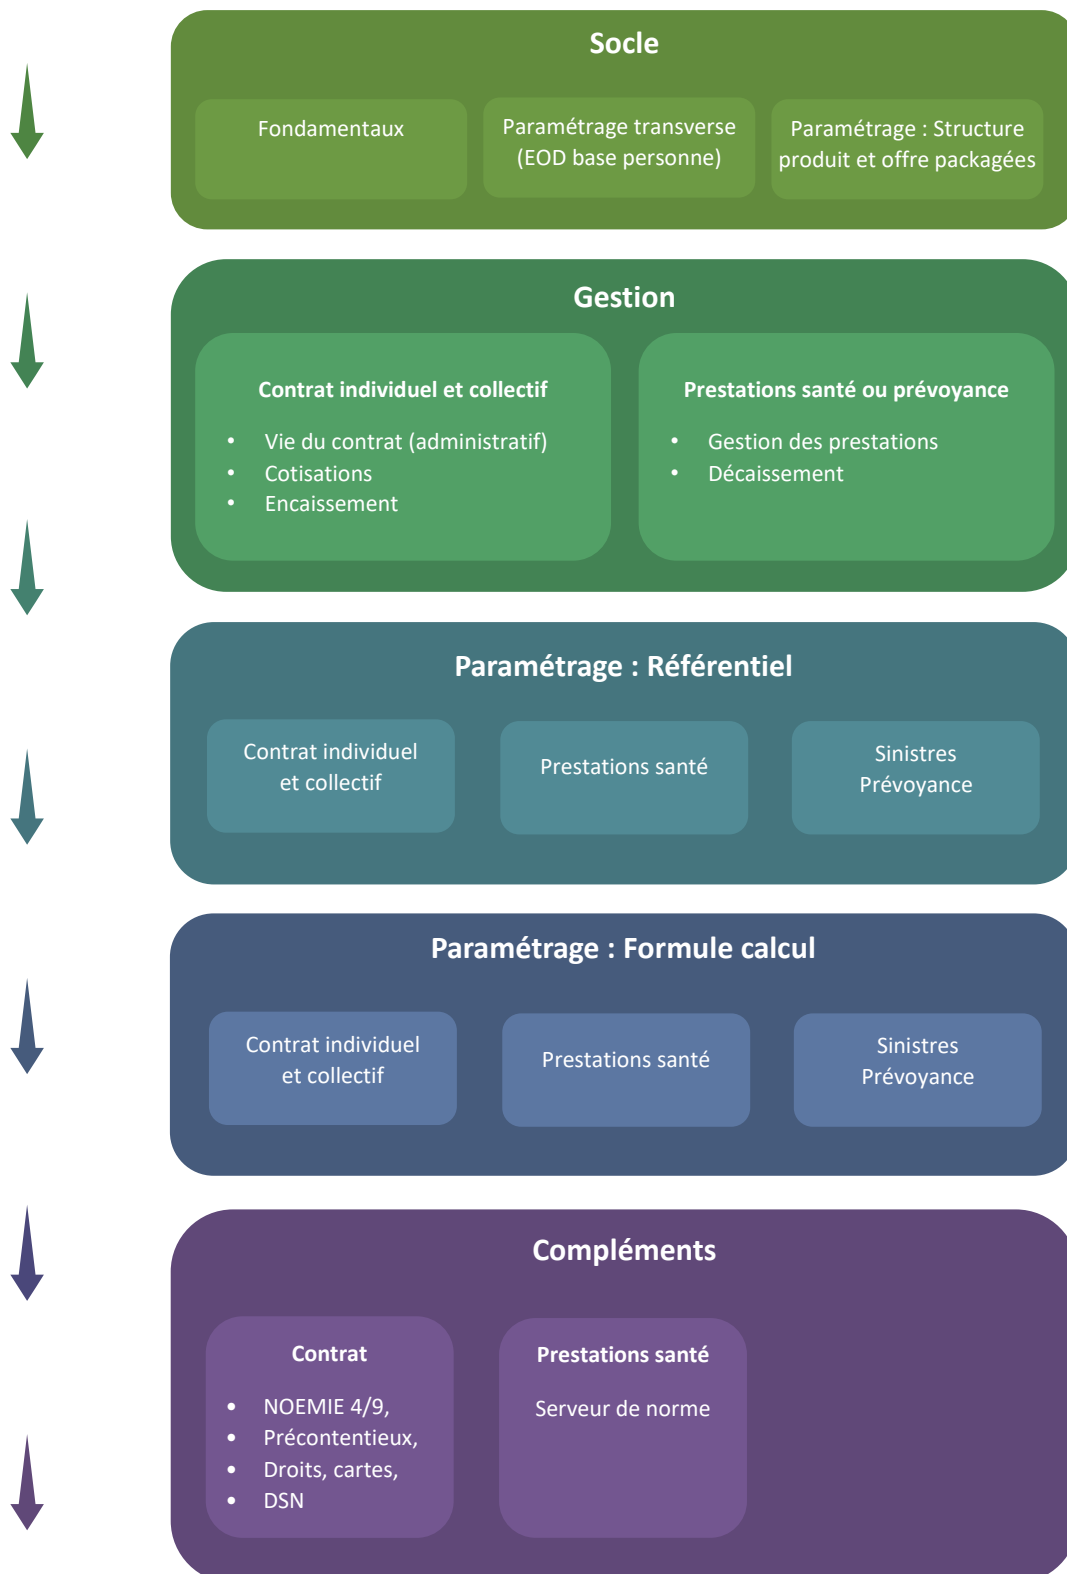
Socle

Fondamentaux

Paramétrage transverse (EOD base personne)

Paramétrage : Structure produit et offre packagées

Gestion

Contrat individuel et collectif

- Vie du contrat (administratif)
- Cotisations
- Encaissement

Prestations santé ou prévoyance

- Gestion des prestations
- Décaissement

Paramétrage : Référentiel

Contrat individuel et collectif

Prestations santé

Sinistres Prévoyance

Paramétrage : Formule calcul

Contrat individuel et collectif

Prestations santé

Sinistres Prévoyance

Compléments

Contrat

- NOEMIE 4/9,
- Précontentieux,
- Droits, cartes,
- DSN

Prestations santé

Serveur de norme